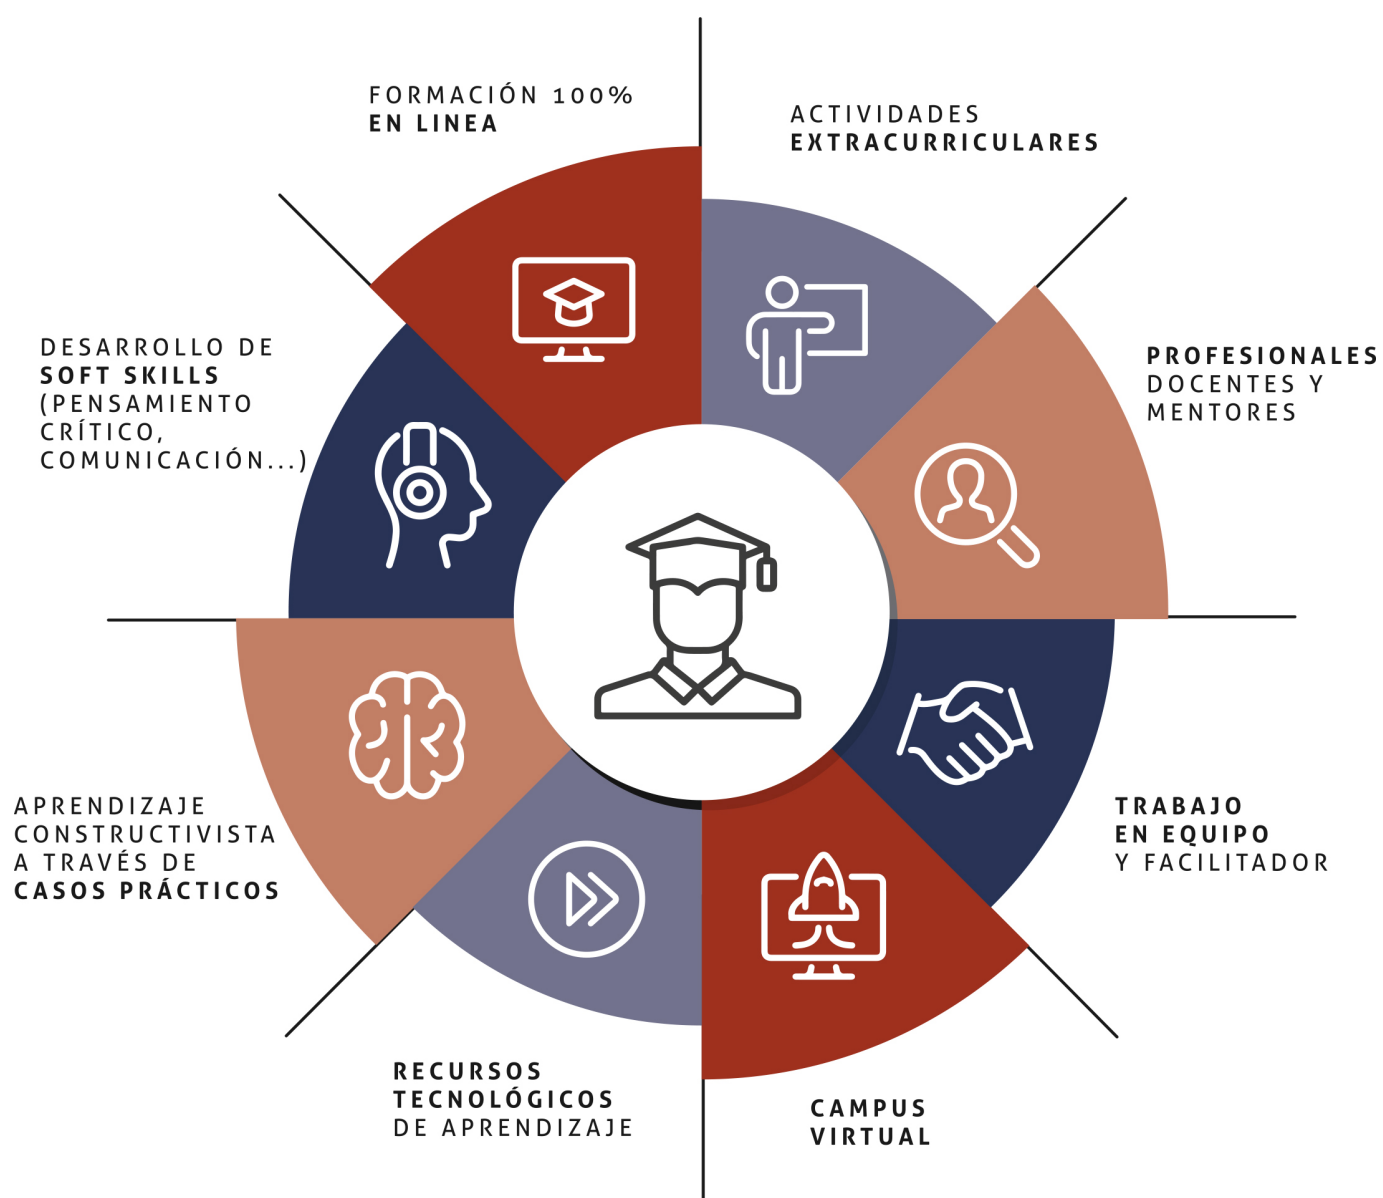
FORMACIÓN 100%
EN LINEA

ACTIVIDADES
EXTRACURRICULARES

PROFESIONALES
DOCENTES Y
MENTORES

TRABAJO
EN EQUIPO
Y FACILITADOR

CAMPUS
VIRTUAL

RECURSOS
TECNOLÓGICOS
DE APRENDIZAJE

APRENDIZAJE
CONSTRUCTIVISTA
A TRAVÉS DE
CASOS PRÁCTICOS

DESARROLLO DE
SOFT SKILLS
(PENSAMIENTO
CRÍTICO,
COMUNICACIÓN...)